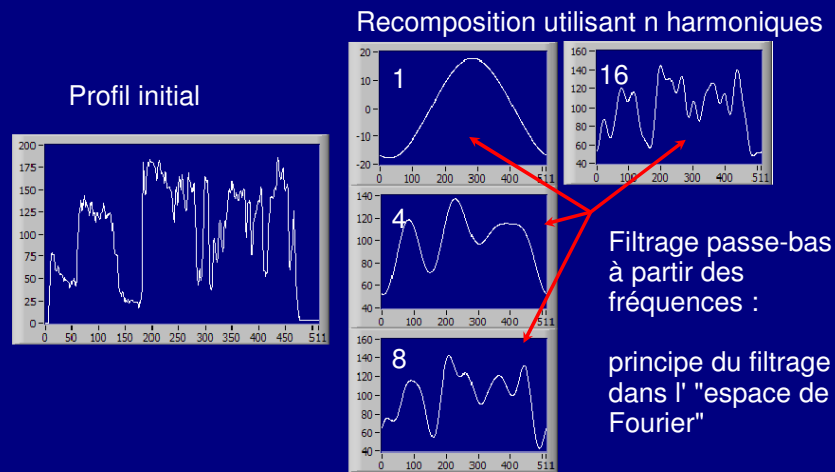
Recomposition utilisant n harmoniques

Profil initial

200
175
150
125
100
75
50
25
0
0 50 100 150 200 250 300 350 400 450 511

1
20
10
0
-10
-20
0 100 200 300 400 511

16
160
140
120
100
80
60
40
0 100 200 300 400 511

4
140
120
100
80
60
40
0 100 200 300 400 511

8
160
140
120
100
80
60
40
0 100 200 300 400 511

Filtrage passe-bas à partir des fréquences :

principe du filtrage dans l' "espace de Fourier"